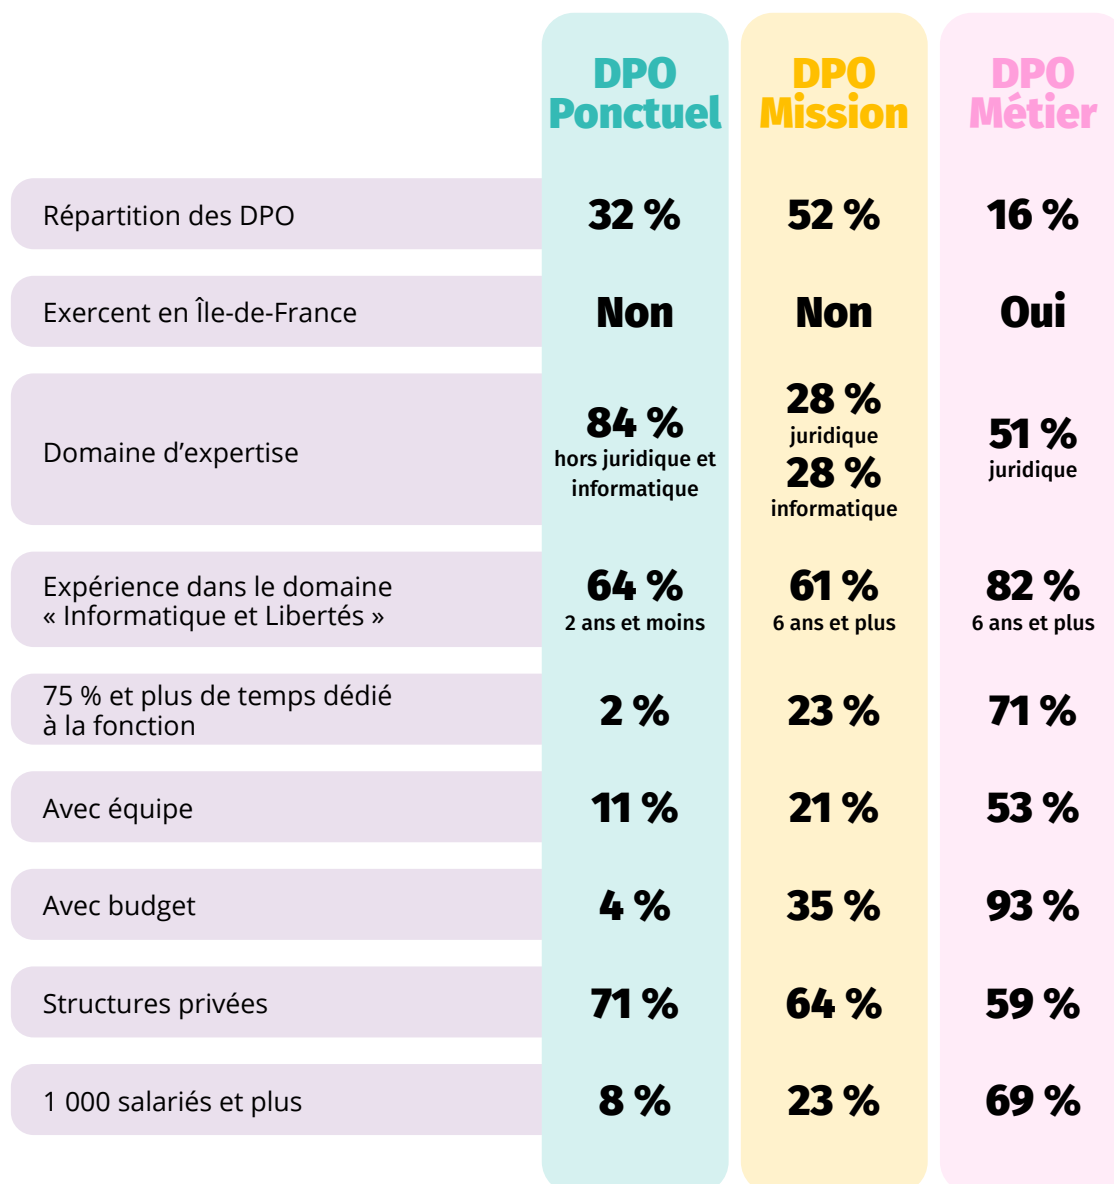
|  | DPO Ponctuel | DPO Mission | DPO Métier |
|---|---|---|---|
| Répartition des DPO | 32 % | 52 % | 16 % |
| Exercent en Île-de-France | Non | Non | Oui |
| Domaine d’expertise | 84 % hors juridique et informatique | 28 % juridique 28 % informatique | 51 % juridique |
| Expérience dans le domaine « Informatique et Libertés » | 64 % 2 ans et moins | 61 % 6 ans et plus | 82 % 6 ans et plus |
| 75 % et plus de temps dédié à la fonction | 2 % | 23 % | 71 % |
| Avec équipe | 11 % | 21 % | 53 % |
| Avec budget | 4 % | 35 % | 93 % |
| Structures privées | 71 % | 64 % | 59 % |
| 1 000 salariés et plus | 8 % | 23 % | 69 % |